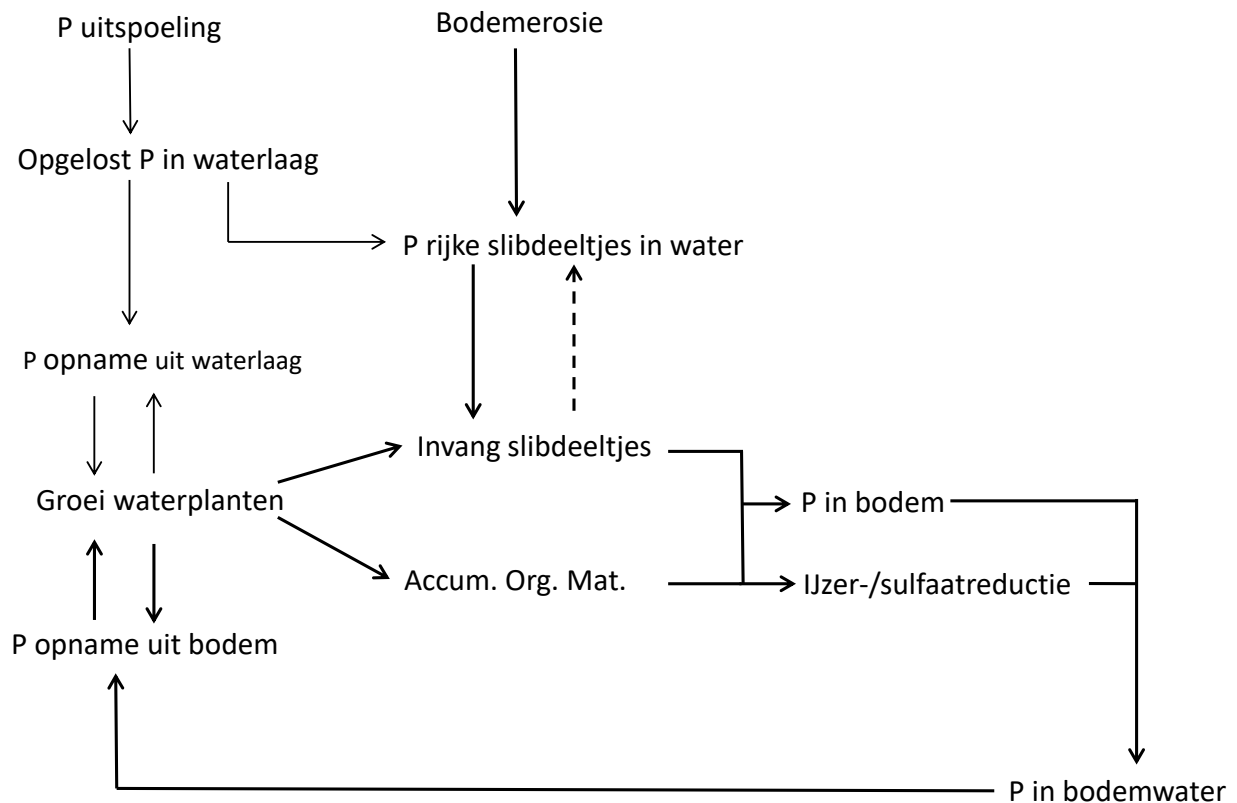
P uitspoeling

Bodemerosie

Opgelost P in waterlaag

P rijke slibdeeltjes in water

P opname uit waterlaag

Invang slibdeeltjes

Groei waterplanten

P in bodem

Accum. Org. Mat.

IJzer-/sulfaatreductie

P opname uit bodem

P in bodemwater